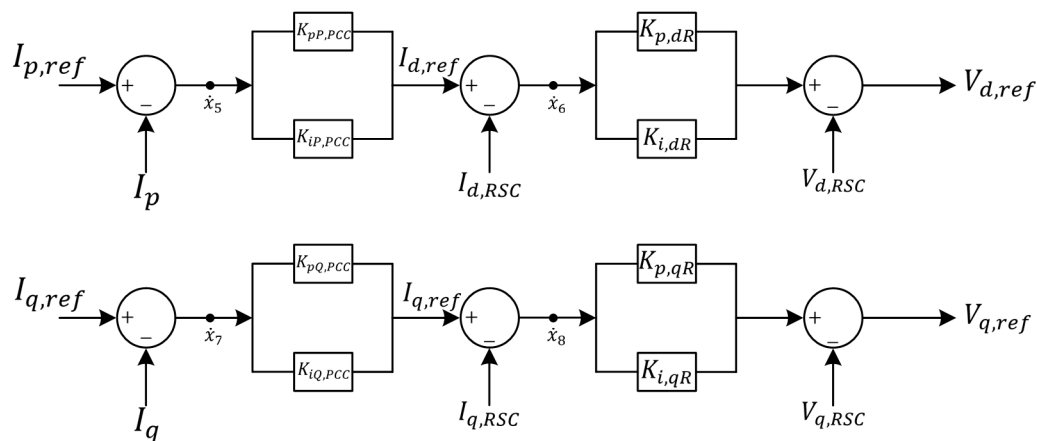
$I_{p,ref}$ + − $I_p$ $\dot{x}_5$ $K_{pP,PCC}$ $K_{iP,PCC}$ $I_{d,ref}$ + − $I_{d,RSC}$ $\dot{x}_6$ $K_{p,dR}$ $K_{i,dR}$ + − $V_{d,RSC}$ $V_{d,ref}$

$I_{q,ref}$ + − $I_q$ $\dot{x}_7$ $K_{pQ,PCC}$ $K_{iQ,PCC}$ $I_{q,ref}$ + − $I_{q,RSC}$ $\dot{x}_8$ $K_{p,qR}$ $K_{i,qR}$ + − $V_{q,RSC}$ $V_{q,ref}$